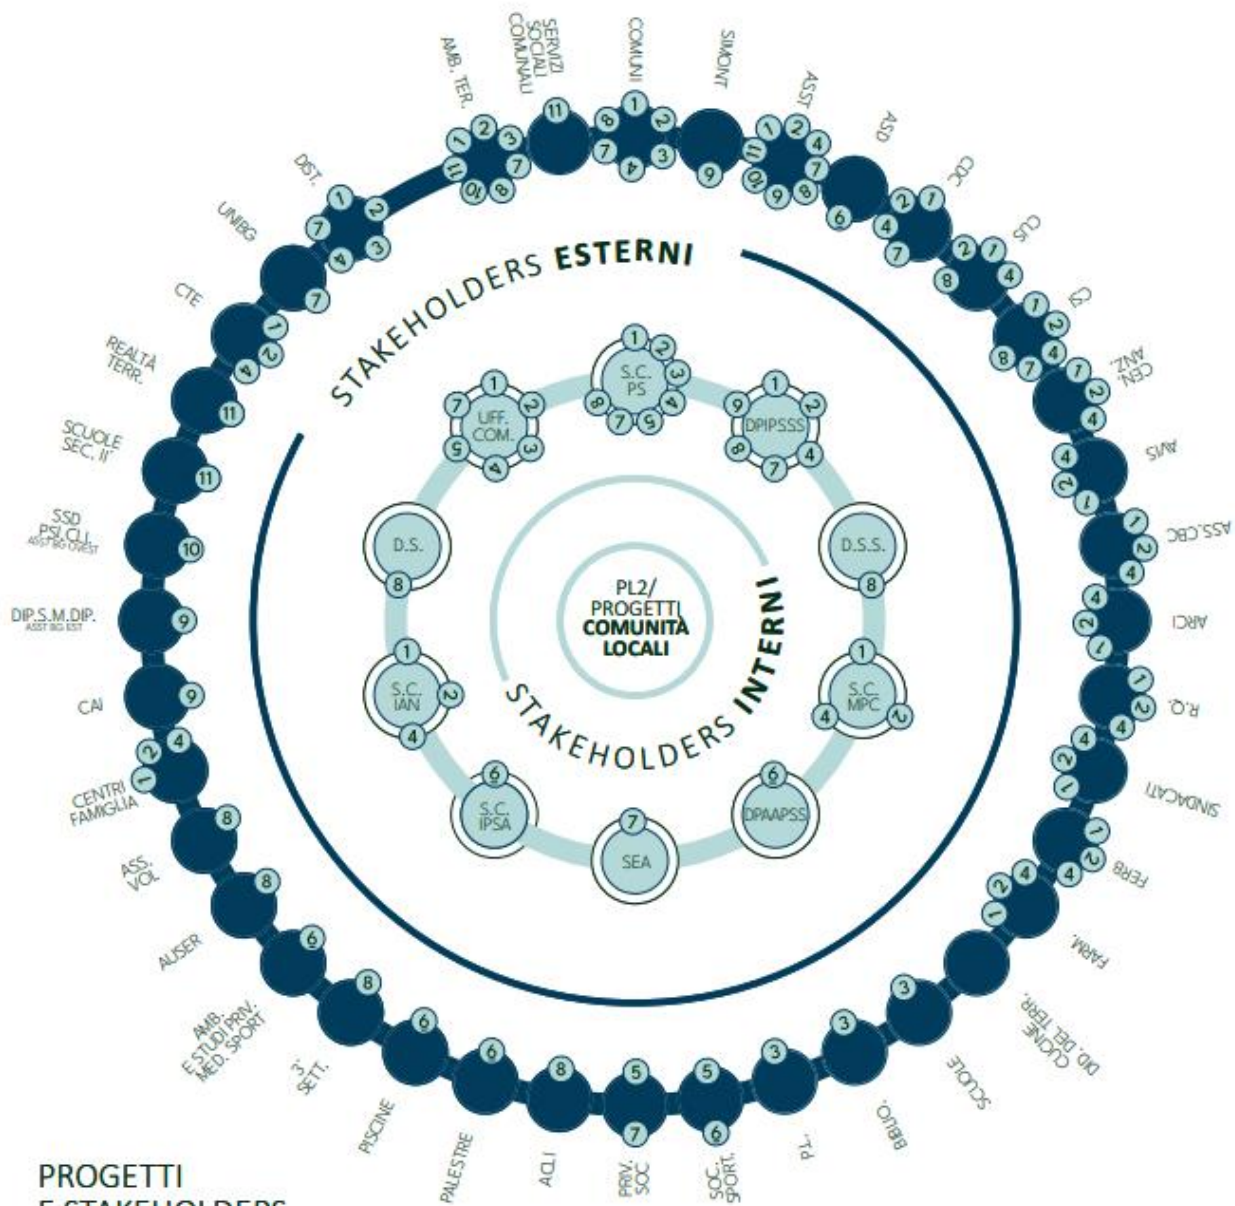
PL2/
PROGETTI
COMUNITÀ
LOCALI

STAKEHOLDERS INTERNI

STAKEHOLDERS ESTERNI

S.C. PS
1 2 3 4 5 7 8

DPIPSSS
1 2 4 7 8 9

D.S.S.
8

S.C. MPC
1 2 4

DPAAPSS
6

SEA
7

S.C. IPSA
6

S.C. IAN
1 2 4

D.S.
8

UFF. COM.
1 2 3 4 5 7

SERVIZI SOCIALI COMUNALI
11

COMUNI
1 2 3 4 7 8

SIMONT
9

ASST
1 2 4 7 8 9 10 11

ASD
6

CDC
1 2 4 7

CUS
1 2 4 8

CSI
1 2 4 7 8

CEN. ANZ.
1 2 4

AVIS
1 2 4

ASS.CBC
1 2 4

ARCI
1 2 4

R.Q.
1 2 4

SINDACATI
1 2 4

FERB
1 2 4

FARM.
1 2 4

DID. DEL TERR. CUCINE
3

SCUOLE
3

BBUO.
3

P.d.
3

SOC. SPORT.
5 6

PRIV. SOC
5 7

ACLI
8

PALESTRE
6

PISCINE
6

3° SETT.
8

AMB. E STUDI PRIV. MED. SPORT
6

AUSER
8

ASS. VOL
8

CENTRI FAMIGLIA
1 2 4

CAI
9

DIP.S.M.DIP.
ASST BG EST
9

SSD PSI.CLI.
ASST BG OVEST
10

SCUOLE SEC. II°
11

REALTÀ TERR.
11

CTE
1 2 4

UNIBG
7

DIST.
1 2 3 4 7

AMB. TER.
1 2 3 7 8 10 11

PROGETTI
E STAKEHOLDERS